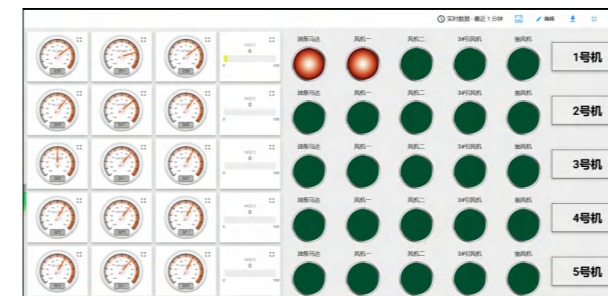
实时数据 · 最近 1 分钟

编辑

油泵马达 风机一 风机二 3#引风机 抽风机

1号机

油泵马达 风机一 风机二 3#引风机 抽风机

2号机

油泵马达 风机一 风机二 3#引风机 抽风机

3号机

油泵马达 风机一 风机二 3#引风机 抽风机

4号机

油泵马达 风机一 风机二 3#引风机 抽风机

5号机